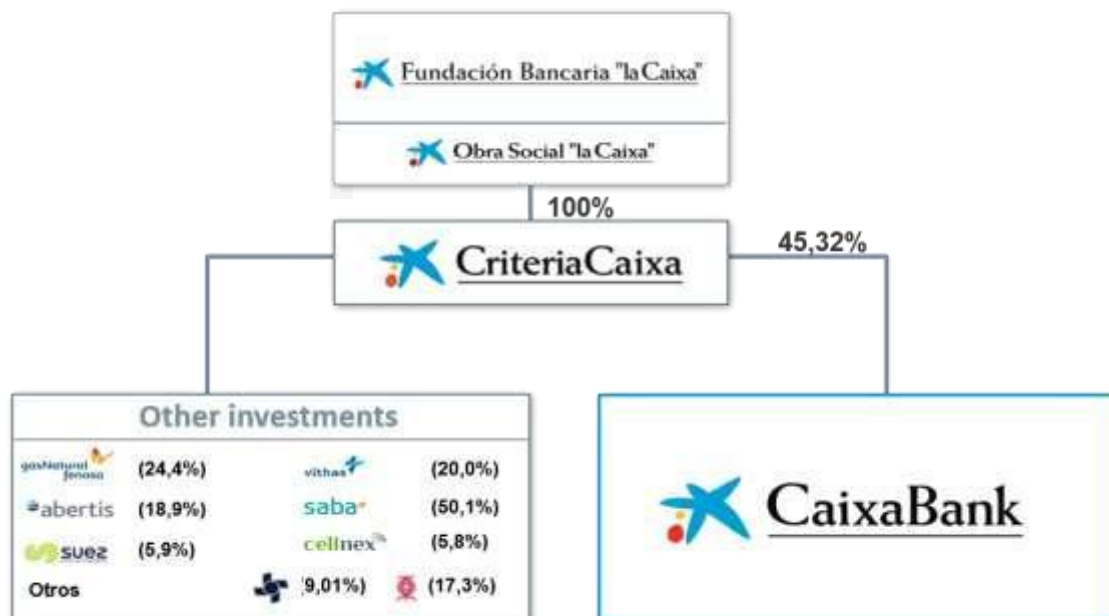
Fundación Bancaria "la Caixa"

Obra Social "la Caixa"

100%

CriteriaCaixa

45,32%

Other investments

gasNatural fenosa (24,4%)
vithas (20,0%)
abertis (18,9%)
saba (50,1%)
suez (5,9%)
cellnex (5,8%)
Otros
(9,01%)
(17,3%)

CaixaBank